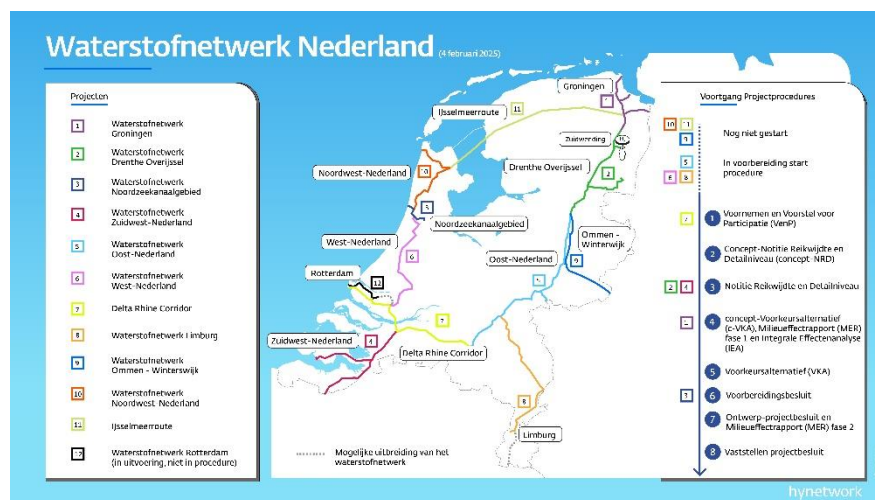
Waterstofnetwerk Nederland (4 februari 2025)

Projecten

1 Waterstofnetwerk Groningen
2 Waterstofnetwerk Drenthe Overijssel
3 Waterstofnetwerk Noordzeekanaalgebied
4 Waterstofnetwerk Zuidwest-Nederland
5 Waterstofnetwerk Oost-Nederland
6 Waterstofnetwerk West-Nederland
7 Delta Rhine Corridor
8 Waterstofnetwerk Limburg
9 Waterstofnetwerk Ommen - Winterswijk
10 Waterstofnetwerk Noordwest-Nederland
11 IJsselmeerroute
12 Waterstofnetwerk Rotterdam (in uitvoering, niet in procedure)

Groningen
IJsselmeerroute 11
Zuidwending
Noordwest-Nederland 10
Drenthe Overijssel 2
Noordzeekanaalgebied 3
West-Nederland 6
Ommen - Winterswijk 9
Oost-Nederland 5
Rotterdam 12
7
Zuidwest-Nederland 4
Delta Rhine Corridor
8
Limburg

Mogelijke uitbreiding van het waterstofnetwerk

Voortgang Projectprocedures

10 11 9 Nog niet gestart
5 8 6 In voorbereiding start procedure
7 1 Voornemen en Voorstel voor Participatie (VenP)
2 Concept-Notitie Reikwijdte en Detailniveau (concept-NRD)
2 4 3 Notitie Reikwijdte en Detailniveau
1 4 concept-Voorkeursalternatief (c-VKA), Milieueffectrapport (MER) fase 1 en Integrale Effectenanalyse (IEA)
5 Voorkeursalternatief (VKA)
3 6 Voorbereidingsbesluit
7 Ontwerp-projectbesluit en Milieueffectrapport (MER) fase 2
8 Vaststellen projectbesluit

hynetwork